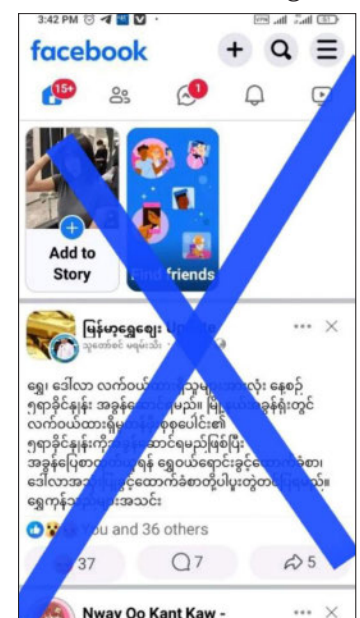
3:42 PM

facebook

15+

1

Add to Story

Find friends

မြန်မာ့ရွှေဈေး Update

ရွှေ ဒေါ်လာ လက်ဝယ်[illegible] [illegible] ၅ရာခိုင်နှုန်း အခွန်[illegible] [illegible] လက်ဝယ်ထားရှိ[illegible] ၅ရာခိုင်နှုန်း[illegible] အခွန်ပြေ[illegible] ဒေါ်လာ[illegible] ရွှေကုန်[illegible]

You and 36 others

37

7

5

Nway Oo Kant Kaw -